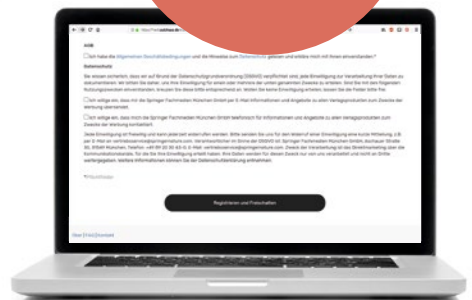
AGB

Ich habe die Allgemeinen Geschäftsbedingungen und die Hinweise zum Datenschutz gelesen und erkläre mich mit ihnen einverstanden.*

Datenschutz

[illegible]

Ich willige ein, dass mir die Springer Fachmedien München GmbH per E-Mail Informationen und Angebote zu eigenen Verlagsprodukten zum Zwecke der Werbung übersendet.

Ich willige ein, dass mich die Springer Fachmedien München GmbH telefonisch für Informationen und Angebote zu eigenen Verlagsprodukten zum Zwecke der Werbung kontaktiert.

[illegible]

*Pflichtfelder

Registrieren und Freischalten

Über | FAQ | Kontakt